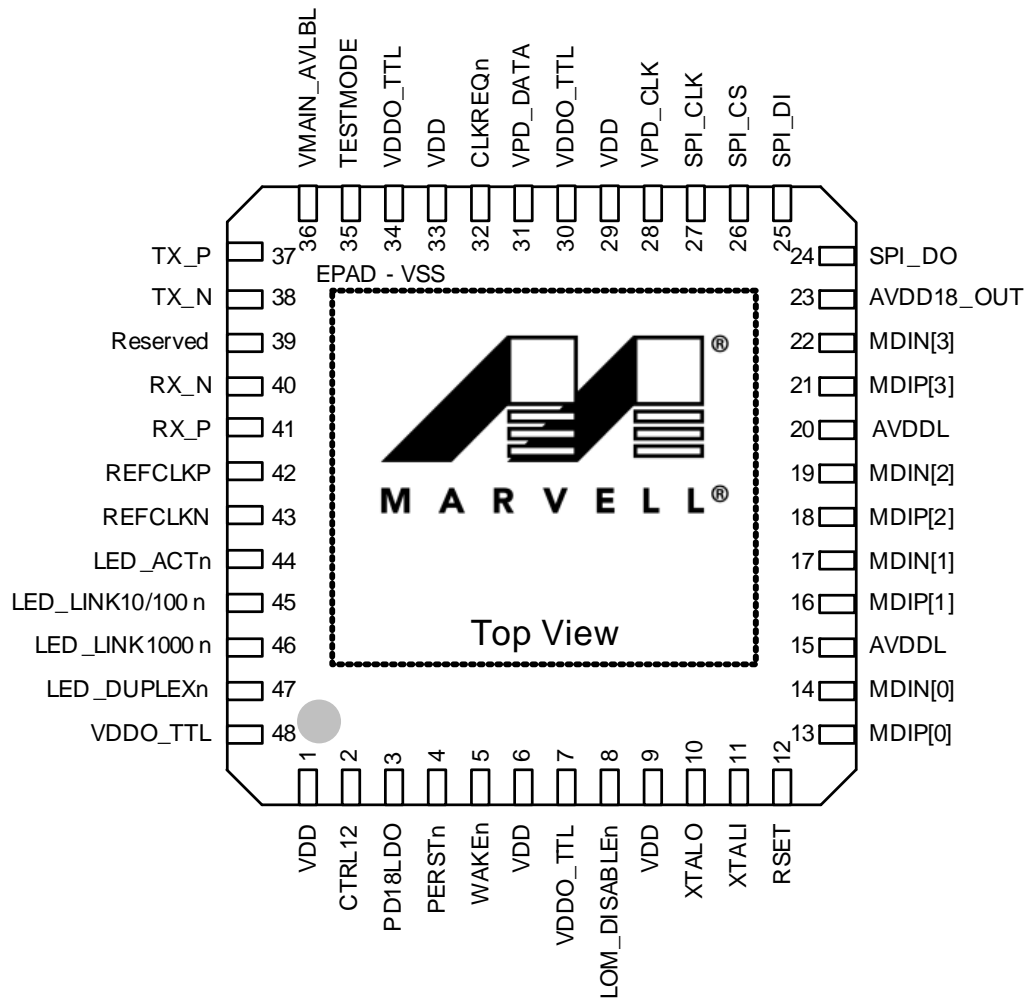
VMAIN_AVLBL
TESTMODE
VDDO_TTL
VDD
CLKREQn
VPD_DATA
VDDO_TTL
VDD
VPD_CLK
SPI_CLK
SPI_CS
SPI_DI

36 35 34 33 32 31 30 29 28 27 26 25

TX_P 37
TX_N 38
Reserved 39
RX_N 40
RX_P 41
REFCLKP 42
REFCLKN 43
LED_ACTn 44
LED_LINK10/100 n 45
LED_LINK1000 n 46
LED_DUPLEXn 47
VDDO_TTL 48

EPAD - VSS

®

MARVELL®

Top View

24 SPI_DO
23 AVDD18_OUT
22 MDIN[3]
21 MDIP[3]
20 AVDDL
19 MDIN[2]
18 MDIP[2]
17 MDIN[1]
16 MDIP[1]
15 AVDDL
14 MDIN[0]
13 MDIP[0]

1 2 3 4 5 6 7 8 9 10 11 12

VDD
CTRL12
PD18LDO
PERSTn
WAKEn
VDD
VDDO_TTL
LOM_DISABLEn
VDD
XTALO
XTALI
RSET